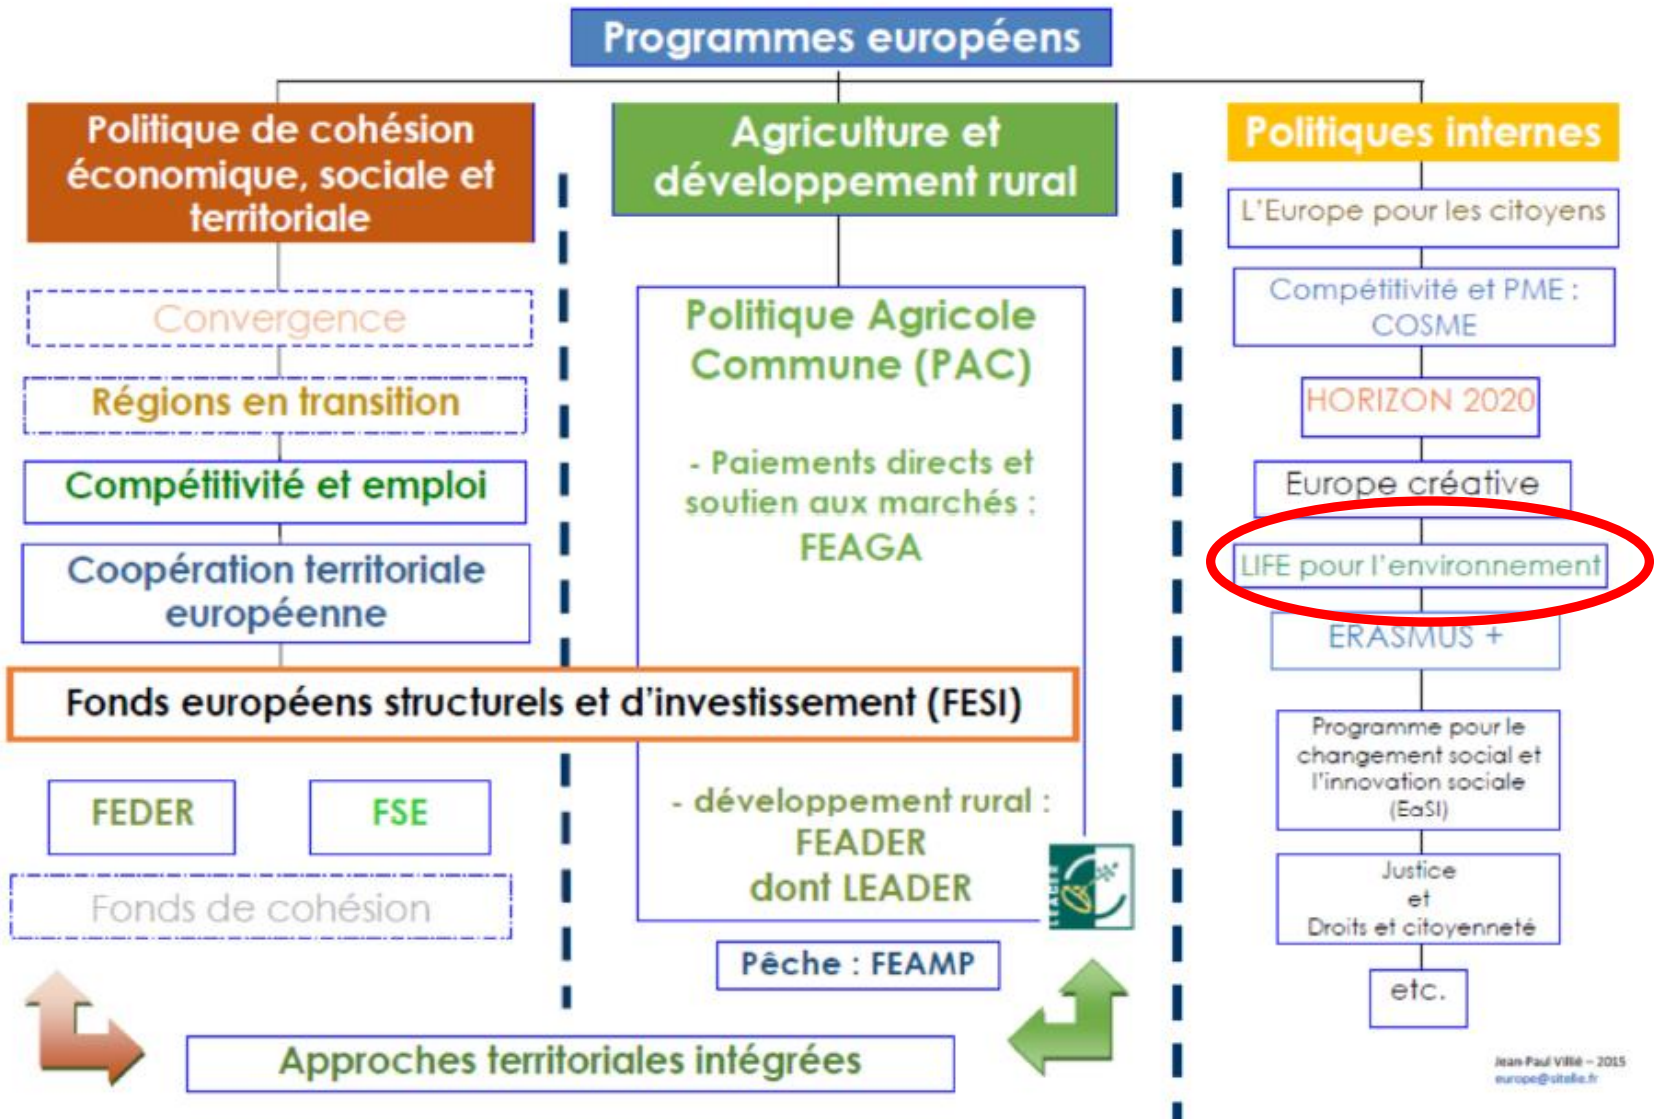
Programmes européens

Politique de cohésion économique, sociale et territoriale

Convergence

Régions en transition

Compétitivité et emploi

Coopération territoriale européenne

Fonds européens structurels et d'investissement (FESI)

FEDER

FSE

Fonds de cohésion

Agriculture et développement rural

Politique Agricole Commune (PAC)

- Paiements directs et soutien aux marchés : FEAGA

- développement rural : FEADER dont LEADER

LEADER

Pêche : FEAMP

Approches territoriales intégrées

Politiques internes

L'Europe pour les citoyens

Compétitivité et PME : COSME

HORIZON 2020

Europe créative

LIFE pour l'environnement

ERASMUS +

Programme pour le changement social et l'innovation sociale (EaSI)

Justice et Droits et citoyenneté

etc.

Jean-Paul Villé – 2015
europe@sitelle.fr